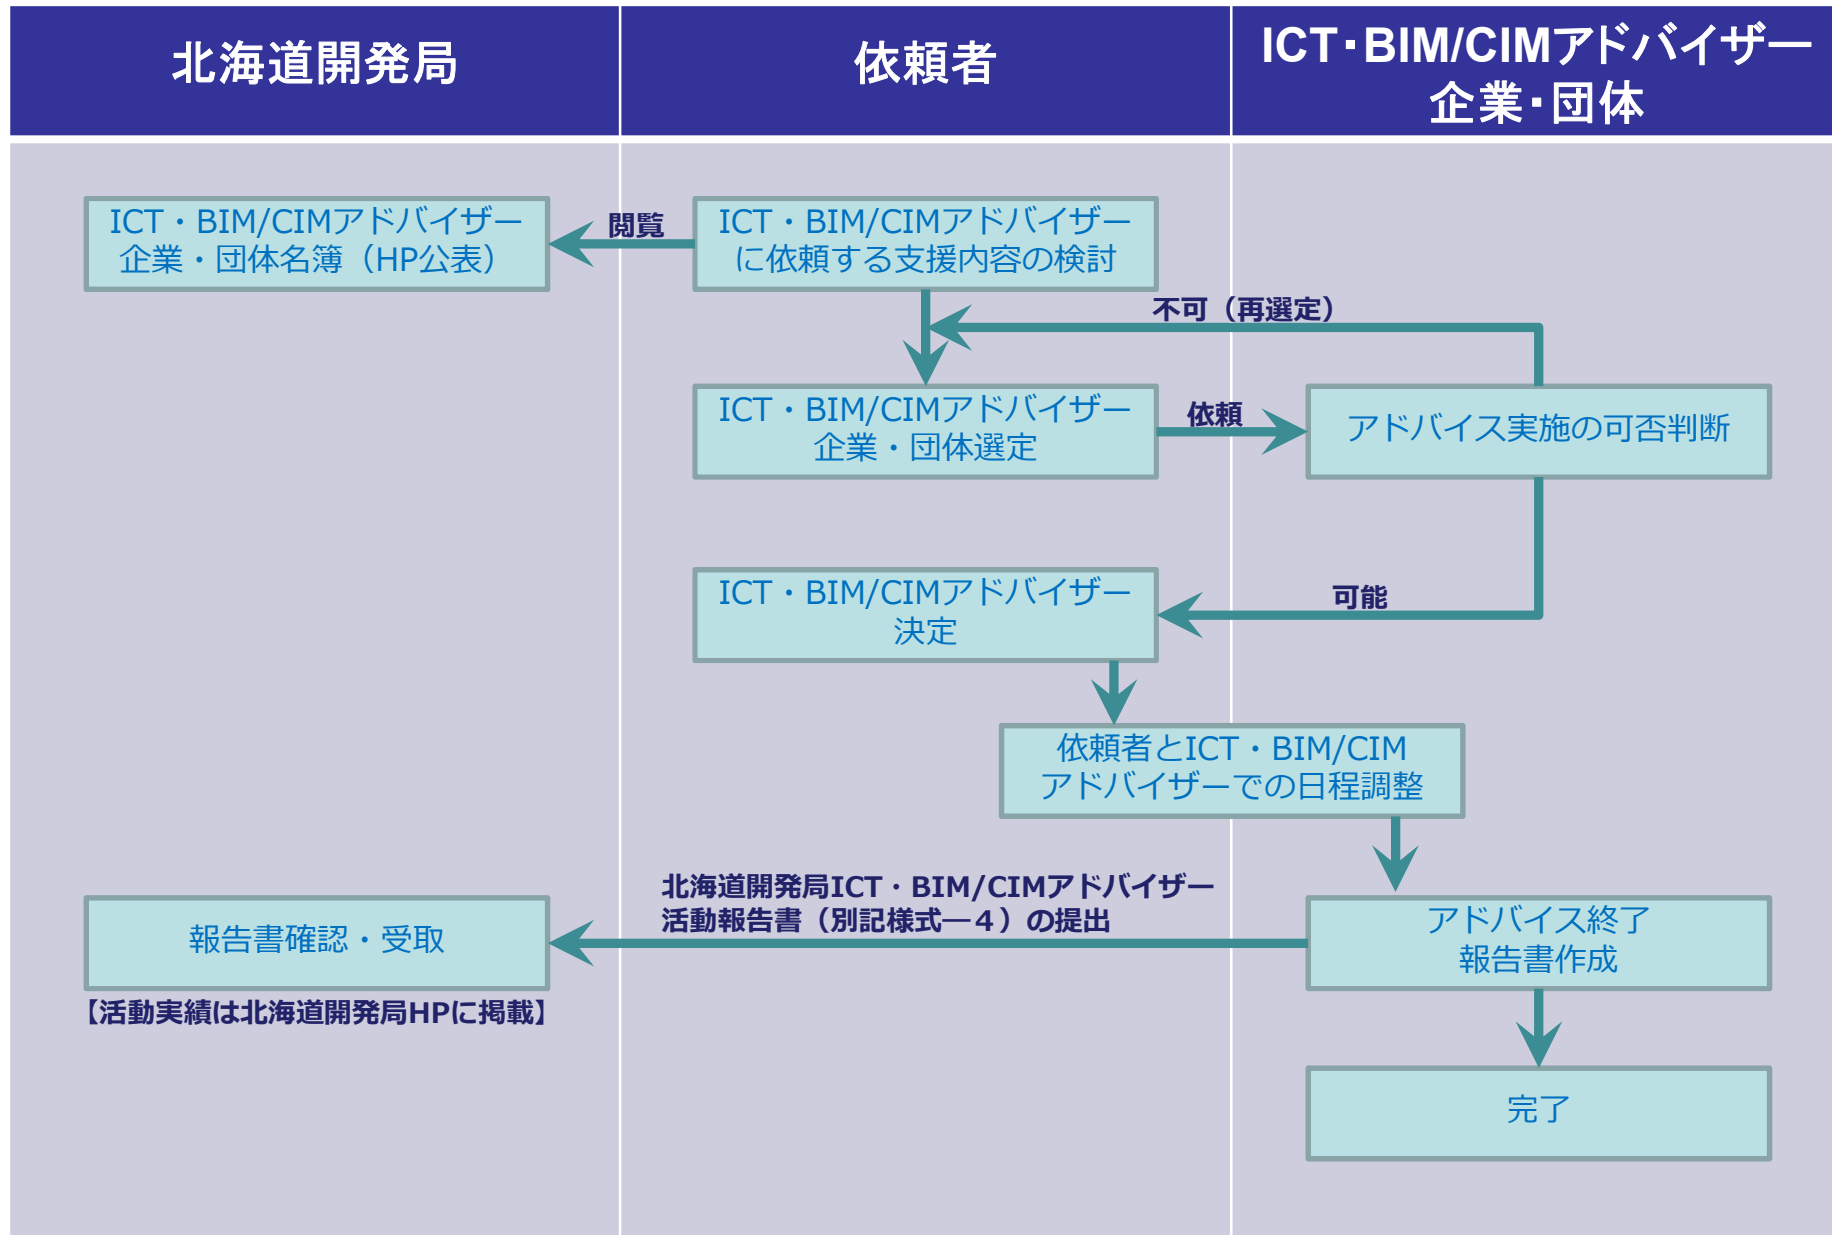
北海道開発局

依頼者

ICT･BIM/CIMアドバイザー企業･団体

ICT・BIM/CIMアドバイザー企業・団体名簿（HP公表）

閲覧

ICT・BIM/CIMアドバイザーに依頼する支援内容の検討

不可（再選定）

ICT・BIM/CIMアドバイザー企業・団体選定

依頼

アドバイス実施の可否判断

可能

ICT・BIM/CIMアドバイザー決定

依頼者とICT・BIM/CIMアドバイザーでの日程調整

北海道開発局ICT・BIM/CIMアドバイザー活動報告書（別記様式ー４）の提出

報告書確認・受取

【活動実績は北海道開発局HPに掲載】

アドバイス終了報告書作成

完了